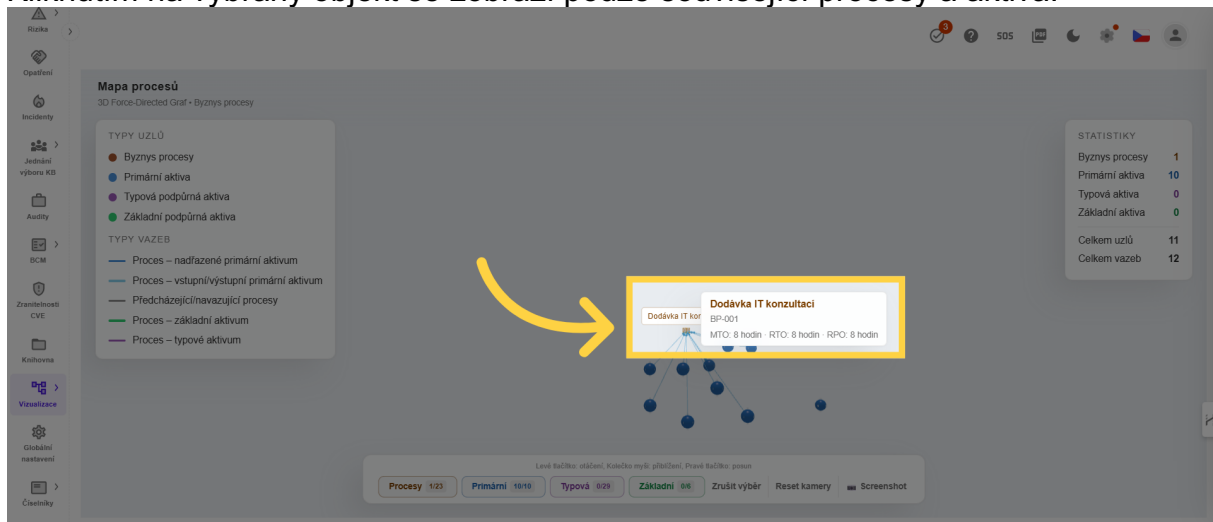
Kliknutím na vybraný objekt se zobrazí pouze související procesy a aktiva.

Rizika
Opatření
Incidenty
Jednání výboru KB
Audity
BCM
Zranitelnosti CVE
Knihovna
Vizualizace
Globální nastavení
Číselníky

3
SOS

Mapa procesů
3D Force-Directed Graf • Byznys procesy

TYPY UZLŮ
Byznys procesy
Primární aktiva
Typová podpůrná aktiva
Základní podpůrná aktiva
TYPY VAZEB
Proces – nadřazené primární aktivum
Proces – vstupní/výstupní primární aktivum
Předcházející/navazující procesy
Proces – základní aktivum
Proces – typové aktivum

Dodávka IT kon
Dodávka IT konzultací
BP-001
MTO: 8 hodin · RTO: 8 hodin · RPO: 8 hodin

STATISTIKY
| | |
|---|---|
| Byznys procesy | 1 |
| Primární aktiva | 10 |
| Typová aktiva | 0 |
| Základní aktiva | 0 |
| Celkem uzlů | 11 |
| Celkem vazeb | 12 |

Levé tlačítko: otáčení, Kolečko myši: přiblížení, Pravé tlačítko: posun
Procesy 1/23 Primární 10/10 Typová 0/29 Základní 0/6 Zrušit výběr Reset kamery Screenshot